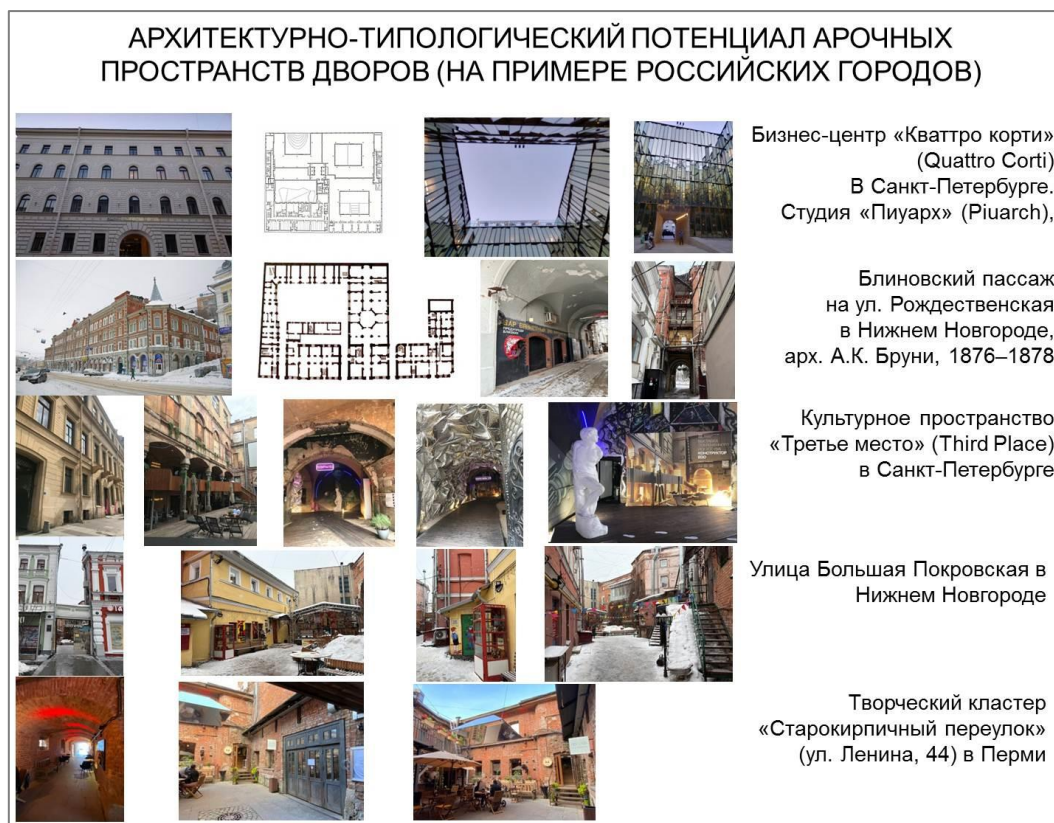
АРХИТЕКТУРНО-ТИПОЛОГИЧЕСКИЙ ПОТЕНЦИАЛ АРОЧНЫХ ПРОСТРАНСТВ ДВОРОВ (НА ПРИМЕРЕ РОССИЙСКИХ ГОРОДОВ)

Бизнес-центр «Кваттро корти» (Quattro Corti) В Санкт-Петербурге. Студия «Пиуарх» (Piuarch),

Блиновский пассаж на ул. Рождественская в Нижнем Новгороде, арх. А.К. Бруни, 1876–1878

Культурное пространство «Третье место» (Third Place) в Санкт-Петербурге

Улица Большая Покровская в Нижнем Новгороде

Творческий кластер «Старокирпичный переулок» (ул. Ленина, 44) в Перми